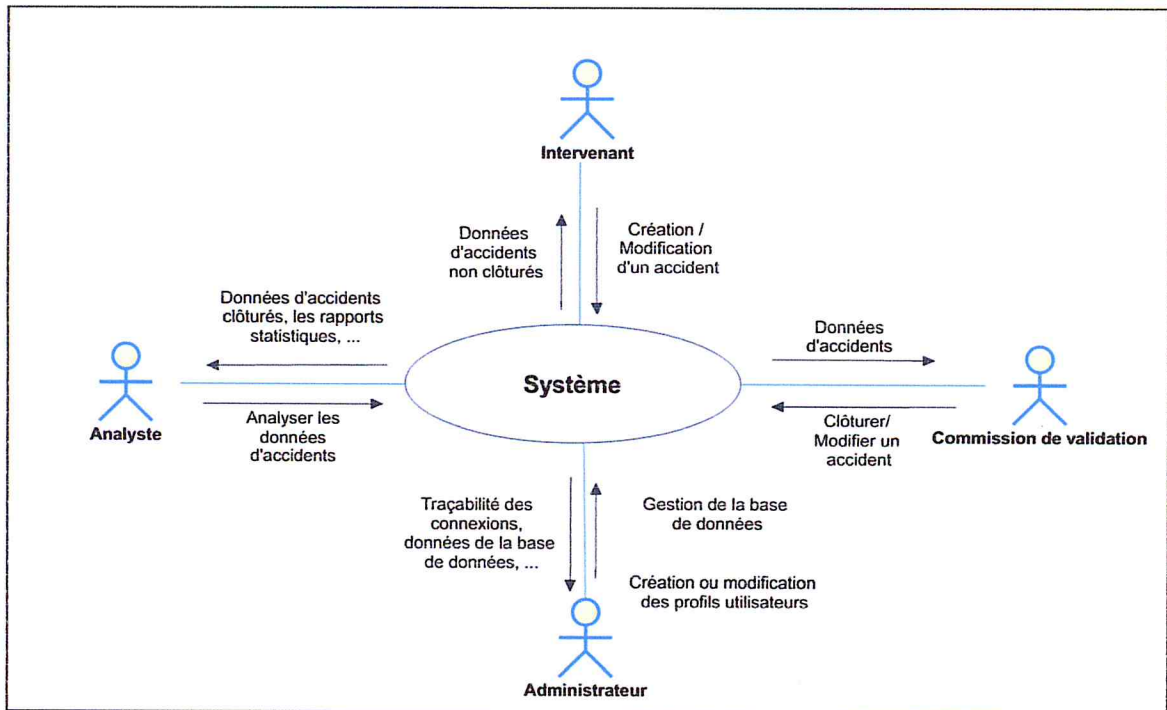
Intervenant

Données d'accidents non clôturés

Création / Modification d'un accident

Données d'accidents clôturés, les rapports statistiques, ...

Données d'accidents

Système

Analyste

Analyser les données d'accidents

Clôturer/ Modifier un accident

Commission de validation

Traçabilité des connexions, données de la base de données, ...

Gestion de la base de données

Création ou modification des profils utilisateurs

Administrateur